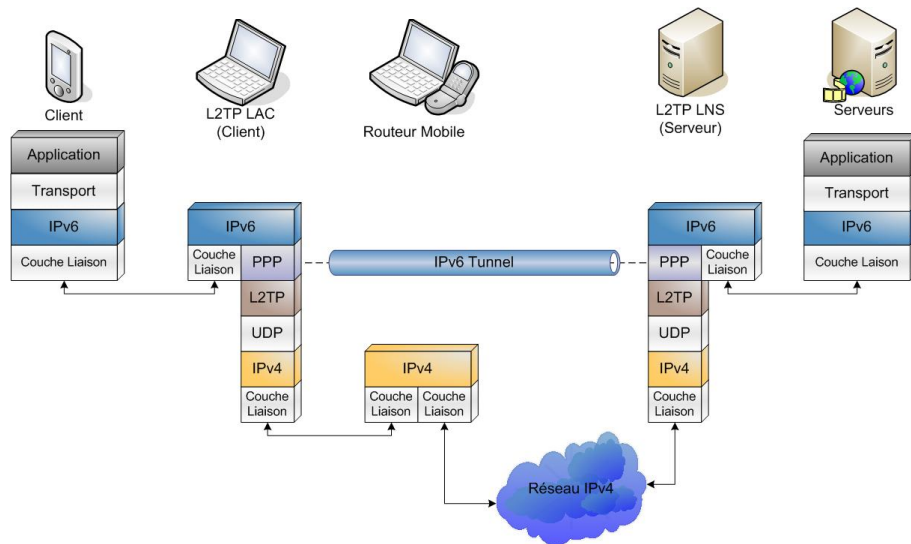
Client

L2TP LAC
(Client)

Routeur Mobile

L2TP LNS
(Serveur)

Serveurs

Application
Transport
IPv6
Couche Liaison

IPv6
Couche Liaison
PPP
L2TP
UDP
IPv4
Couche Liaison

IPv6 Tunnel

IPv4
Couche Liaison
Couche Liaison

IPv6
PPP
Couche Liaison
L2TP
UDP
IPv4
Couche Liaison

Application
Transport
IPv6
Couche Laison

Réseau IPv4